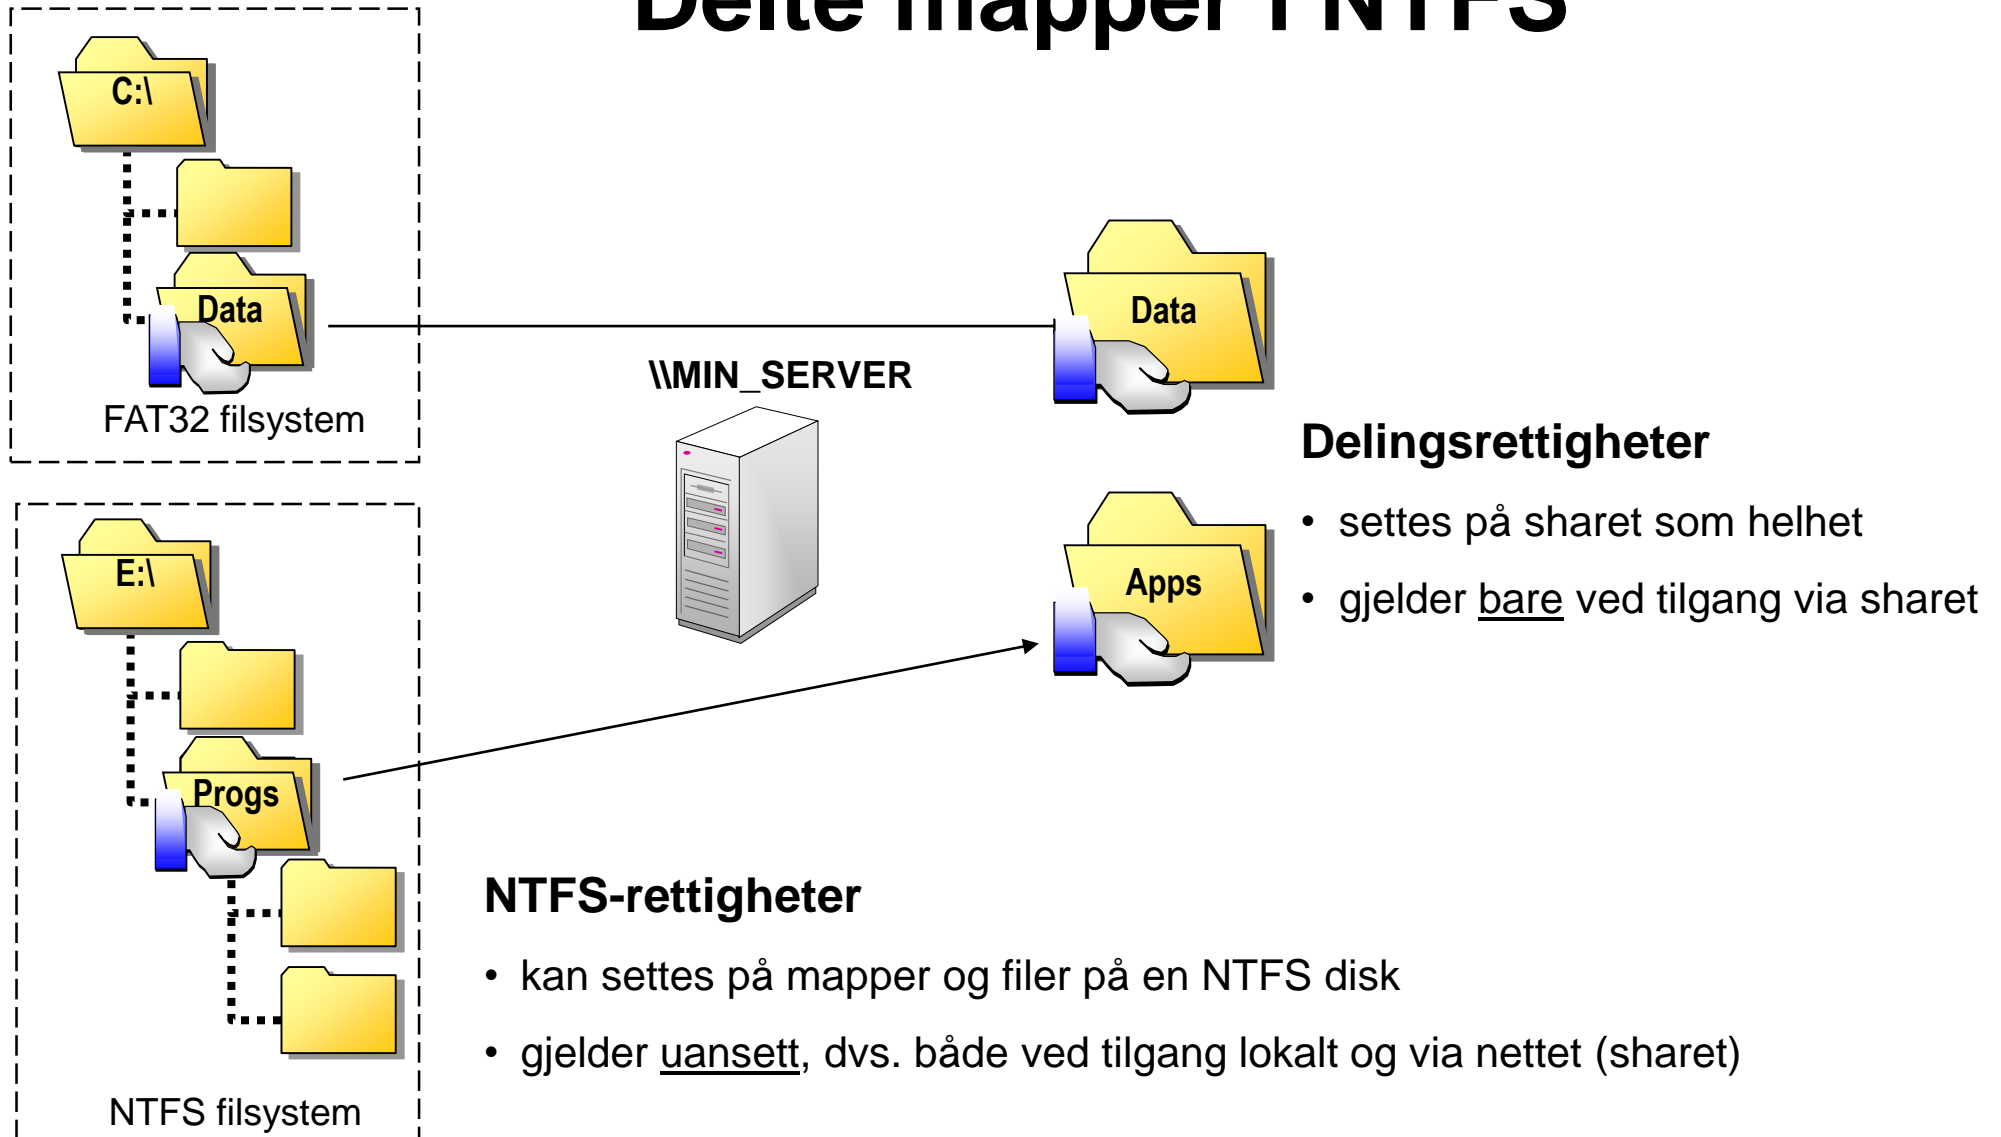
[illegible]

C:\

Data

FAT32 filsystem

\\MIN_SERVER

Data

Delingsrettigheter

• settes på sharet som helhet

• gjelder bare ved tilgang via sharet

Apps

E:\

Progs

NTFS-rettigheter

• kan settes på mapper og filer på en NTFS disk

• gjelder uansett, dvs. både ved tilgang lokalt og via nettet (sharet)

NTFS filsystem